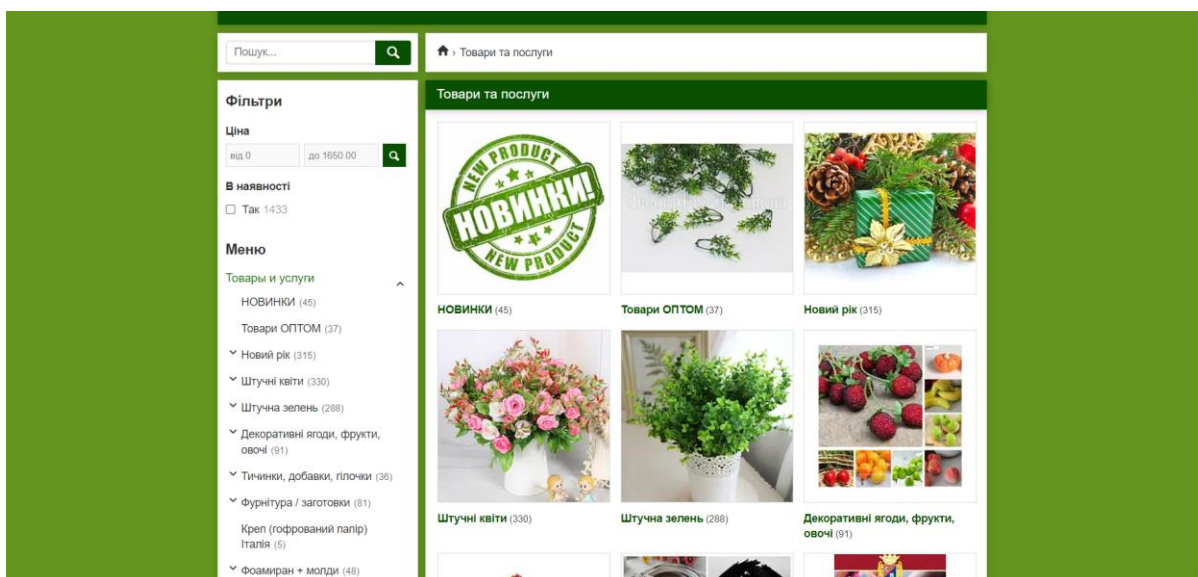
Пошук...

› Товари та послуги

Фільтри

Ціна

від 0
до 1650.00

В наявності

Так 1433

Меню

Товары и услуги

НОВИНКИ (45)

Товари ОПТОМ (37)

Новий рік (315)

Штучні квіти (330)

Штучна зелень (288)

Декоративні ягоди, фрукти, овочі (91)

Тичинки, добавки, гілочки (36)

Фурнітура / заготовки (81)

Креп (гофрований папір) Італія (5)

Фоамиран + молди (48)

Товари та послуги

NEW PRODUCT НОВИНКИ! NEW PRODUCT

НОВИНКИ (45)

Товари ОПТОМ (37)

Новий рік (315)

Штучні квіти (330)

Штучна зелень (288)

Декоративні ягоди, фрукти, овочі (91)